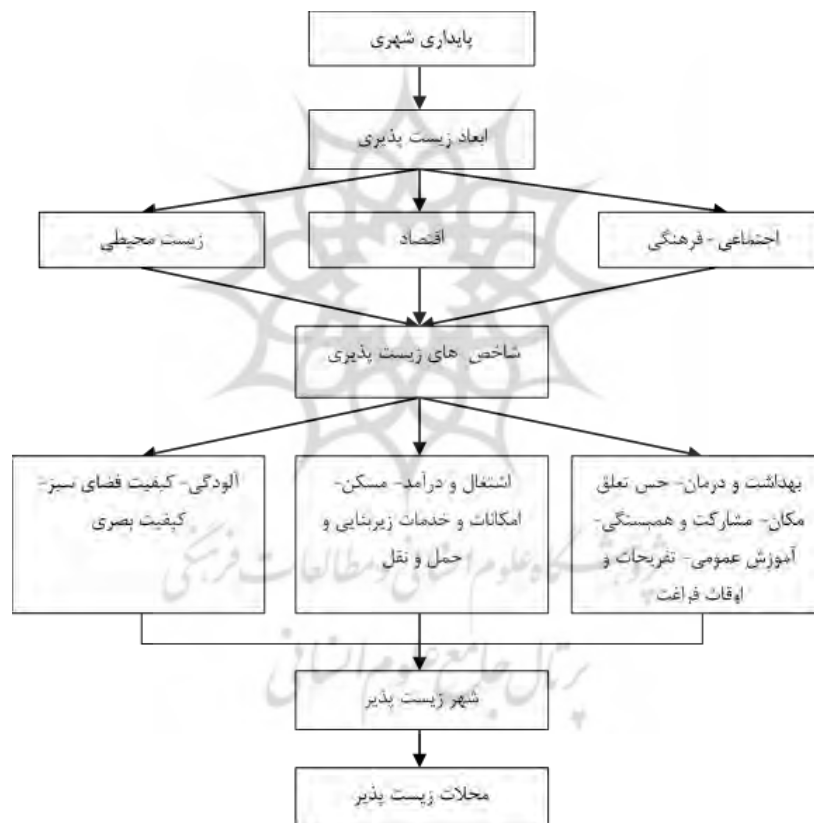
پایداری شهری

ابعاد زیست پذیری

اجتماعی - فرهنگی

اقتصاد

زیست محیطی

شاخص های زیست پذیری

بهداشت و درمان- حس تعلق مکان- مشارکت و همبستگی- آموزش عمومی- تفریحات و اوقات فراغت

اشتغال و درآمد- مسکن- امکانات و خدمات زیربنایی و حمل و نقل

آلودگی- کیفیت فضای سبز- کیفیت بصری

شهر زیست پذیر

محلات زیست پذیر

پژوهشگاه علوم انسانی و مطالعات فرهنگی
پرتال جامع علوم انسانی